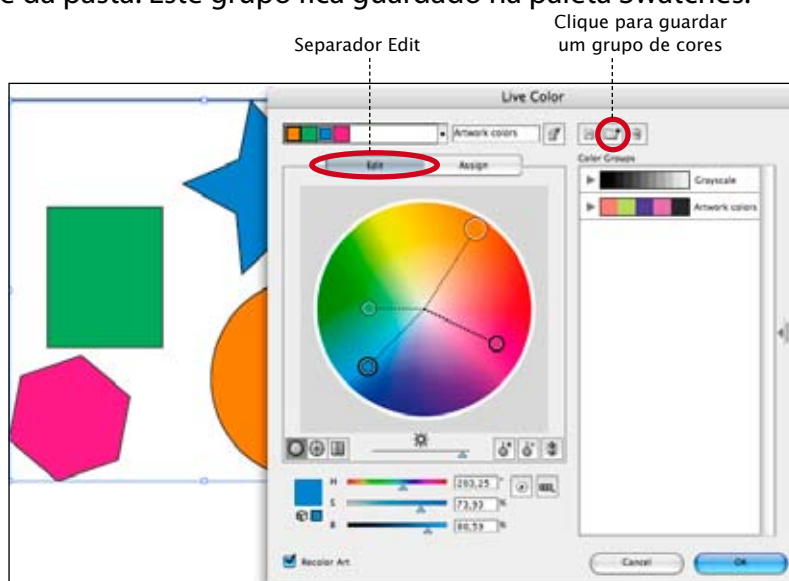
e da pasta. Este grupo fica guardado na paleta Swatches.

Clique para guardar um grupo de cores

Separador Edit

Live Color

Artwork colors

Edit

Assign

Color Groups

Grayscale

Artwork colors

H

S

B

203,25

73,93

80,59

Recolor Art

Cancel

OK